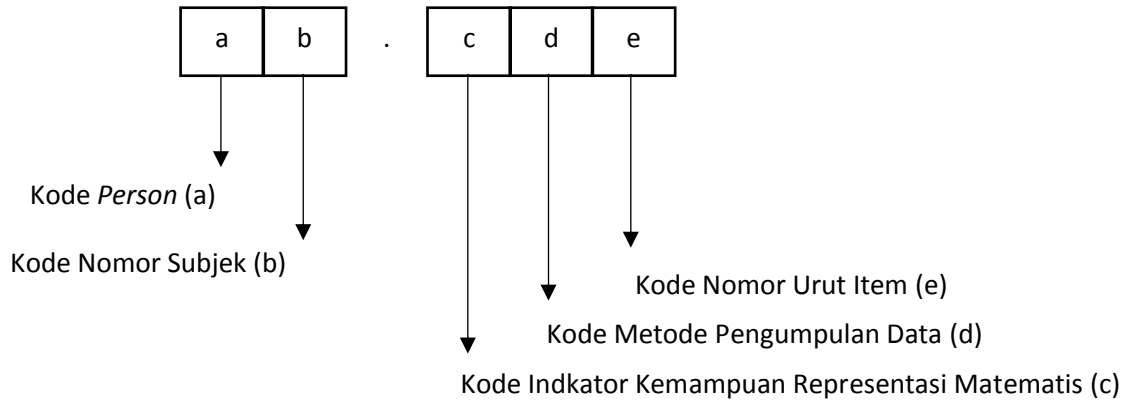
| a | b | . | c | d | e |
|---|---|---|---|---|---|

Kode *Person* (a)

Kode Nomor Subjek (b)

Kode Nomor Urut Item (e)

Kode Metode Pengumpulan Data (d)

Kode Indkator Kemampuan Representasi Matematis (c)